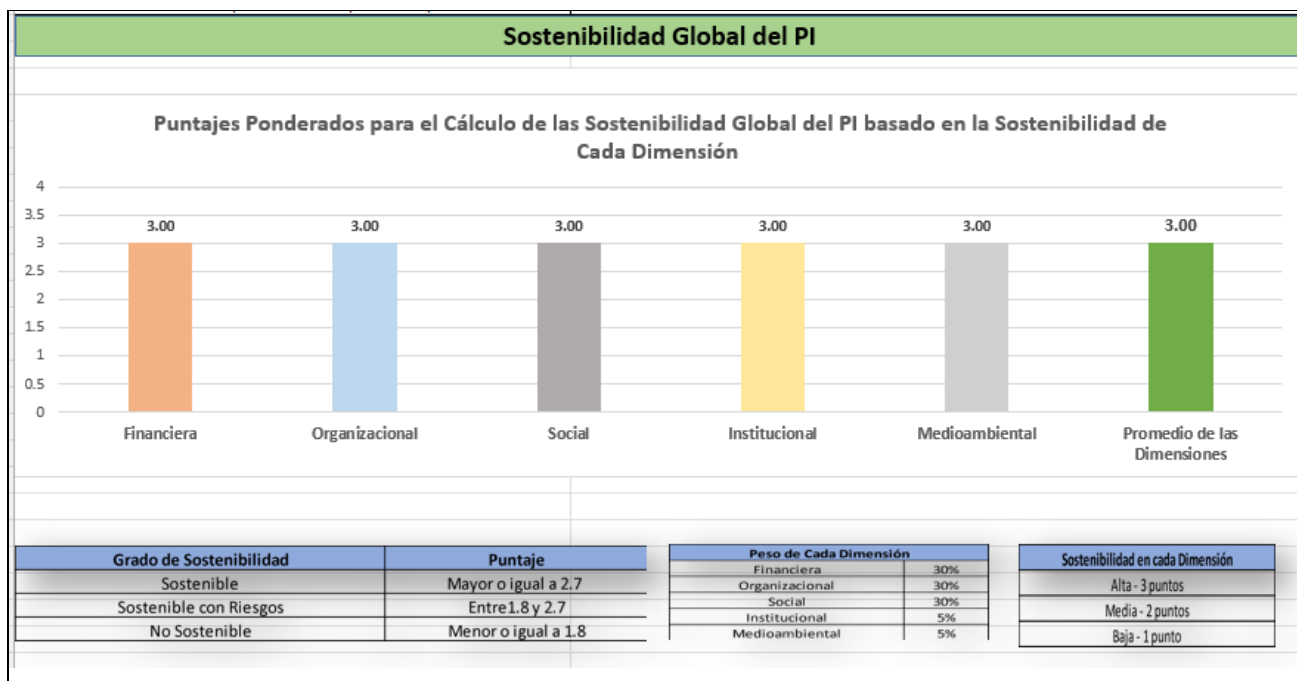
Sostenibilidad Global del PI

Puntajes Ponderados para el Cálculo de las Sostenibilidad Global del PI basado en la Sostenibilidad de Cada Dimensión

4
3.5
3
2.5
2
1.5
1
0.5
0

3.00 3.00 3.00 3.00 3.00 3.00

Financiera
Organizacional
Social
Institucional
Medioambiental
Promedio de las Dimensiones

| Grado de Sostenibilidad | Puntaje |
|---|---|
| Sostenible | Mayor o igual a 2.7 |
| Sostenible con Riesgos | Entre1.8 y 2.7 |
| No Sostenible | Menor o igual a 1.8 |

| Peso de Cada Dimensión | |
|---|---|
| Financiera | 30% |
| Organizacional | 30% |
| Social | 30% |
| Institucional | 5% |
| Medioambiental | 5% |

| Sostenibilidad en cada Dimensión |
|---|
| Alta - 3 puntos |
| Media - 2 puntos |
| Baja - 1 punto |